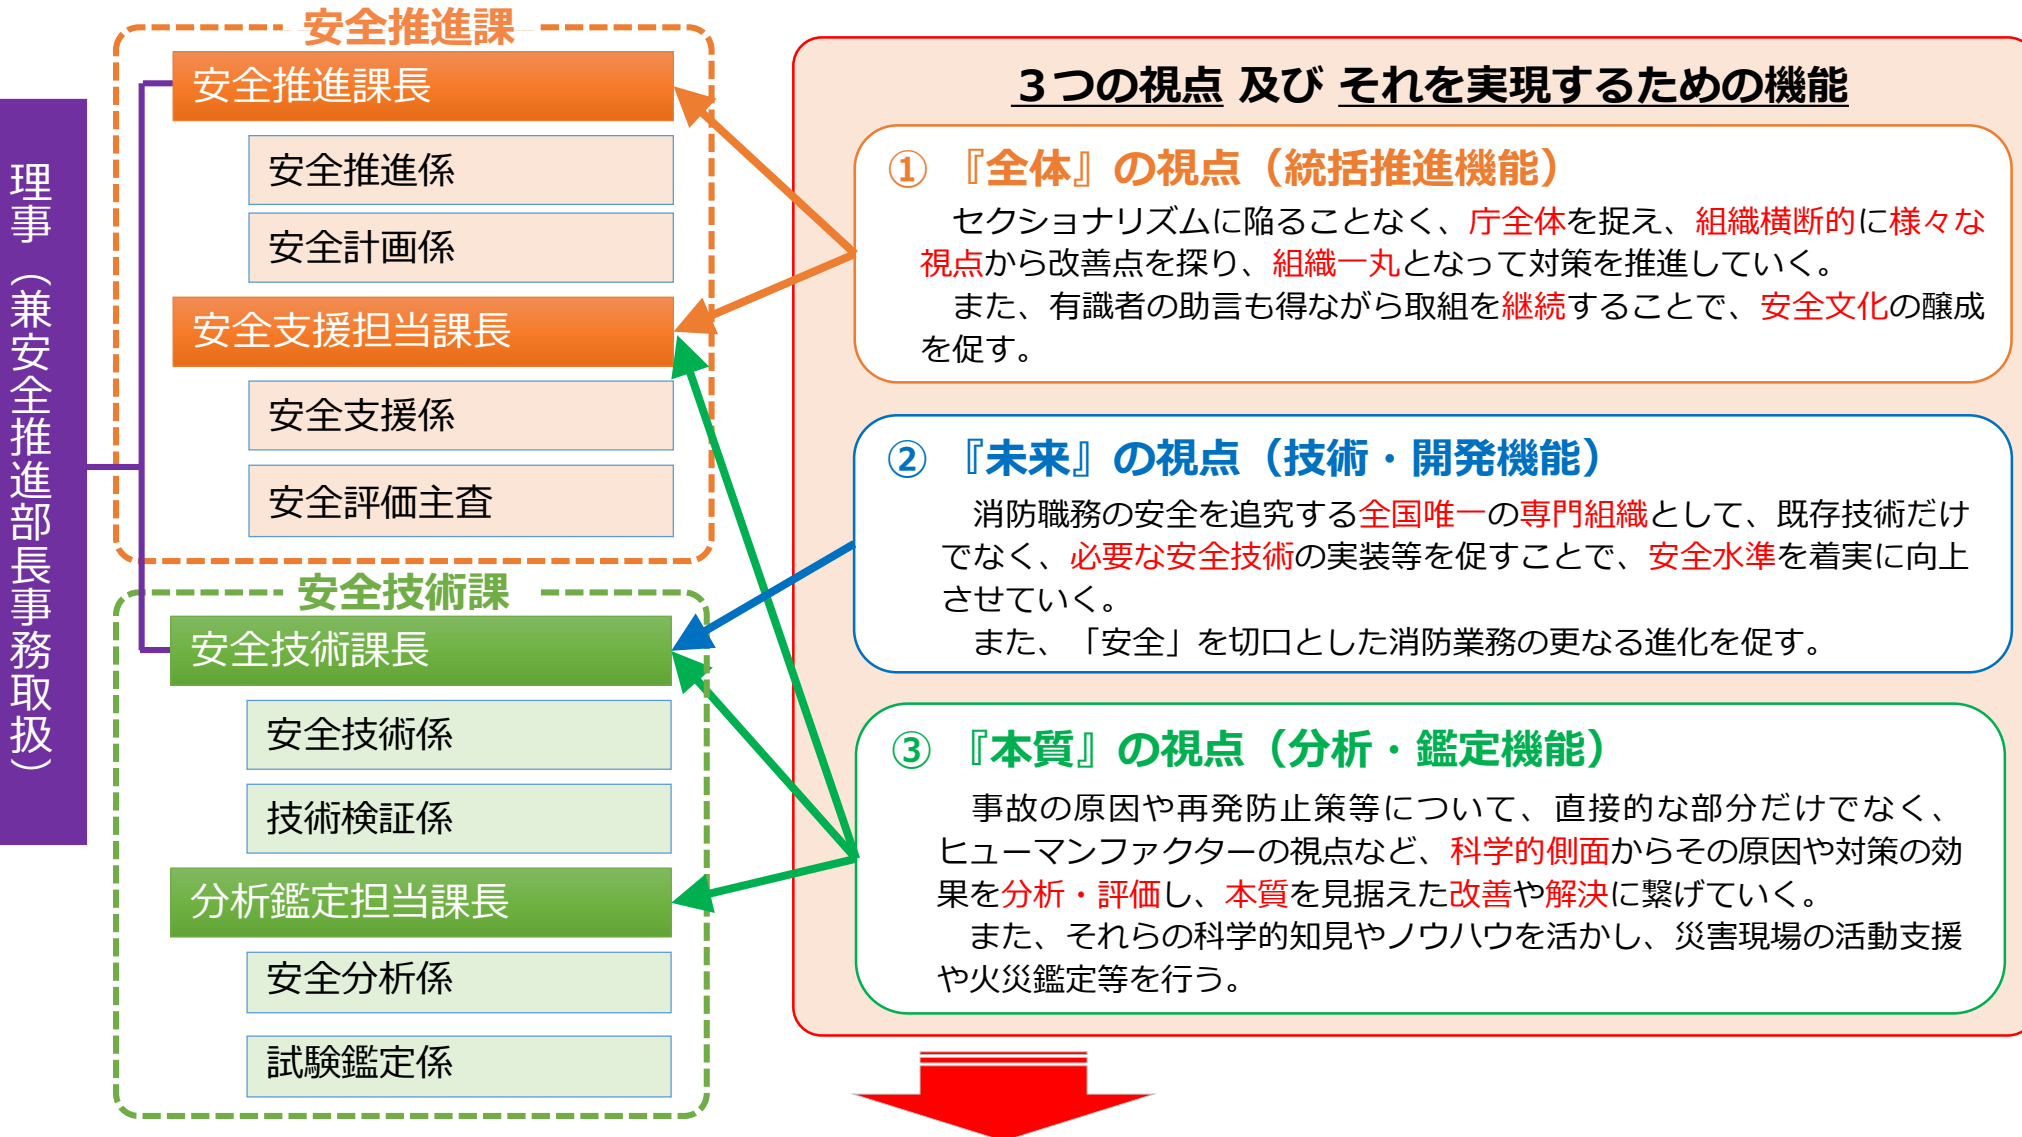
理事（兼安全推進部長事務取扱）

安全推進課

安全推進課長

安全推進係

安全計画係

安全支援担当課長

安全支援係

安全評価主査

安全技術課

安全技術課長

安全技術係

技術検証係

分析鑑定担当課長

安全分析係

試験鑑定係

３つの視点 及び それを実現するための機能

①『全体』の視点（統括推進機能）

セクショナリズムに陥ることなく、庁全体を捉え、組織横断的に様々な視点から改善点を探り、組織一丸となって対策を推進していく。

また、有識者の助言も得ながら取組を継続することで、安全文化の醸成を促す。

②『未来』の視点（技術・開発機能）

消防職務の安全を追究する全国唯一の専門組織として、既存技術だけでなく、必要な安全技術の実装等を促すことで、安全水準を着実に向上させていく。

また、「安全」を切口とした消防業務の更なる進化を促す。

③『本質』の視点（分析・鑑定機能）

事故の原因や再発防止策等について、直接的な部分だけでなく、ヒューマンファクターの視点など、科学的側面からその原因や対策の効果を分析・評価し、本質を見据えた改善や解決に繋げていく。

また、それらの科学的知見やノウハウを活かし、災害現場の活動支援や火災鑑定等を行う。